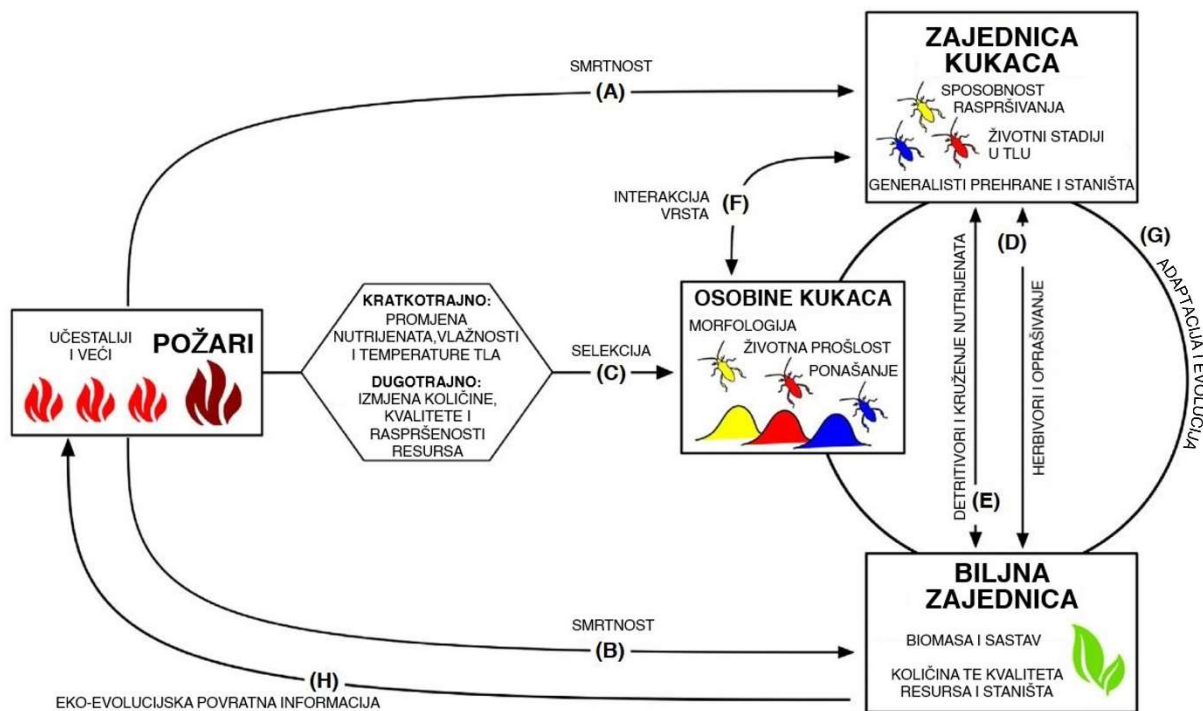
SMRTNOST
(A)

ZAJEDNICA KUKACA
SPOSOBNOST RASPRŠIVANJA
ŽIVOTNI STADIJI U TLU
GENERALISTI PREHRANE I STANIŠTA

INTERAKCIJA VRSTA
(F)

(D)
(G)
ADAPTACIJA I EVOLUCIJA

UČESTALIJI I VEĆI
POŽARI

KRATKOTRAJNO: PROMJENA NUTRIJENATA,VLAŽNOSTI I TEMPERATURE TLA
DUGOTRAJNO: IZMJENA KOLIČINE, KVALITETE I RASPRŠENOSTI RESURSA

SELEKCIJA
(C)

OSOBINE KUKACA
MORFOLOGIJA
ŽIVOTNA PROŠLOST
PONAŠANJE

DETRITIVORI I KRUŽENJE NUTRIJENATA
(E)
HERBIVORI I OPRAŠIVANJE

BILJNA ZAJEDNICA
BIOMASA I SASTAV
KOLIČINA TE KVALITETA RESURSA I STANIŠTA

SMRTNOST
(B)

(H)
EKO-EVOLUCIJSKA POVRATNA INFORMACIJA